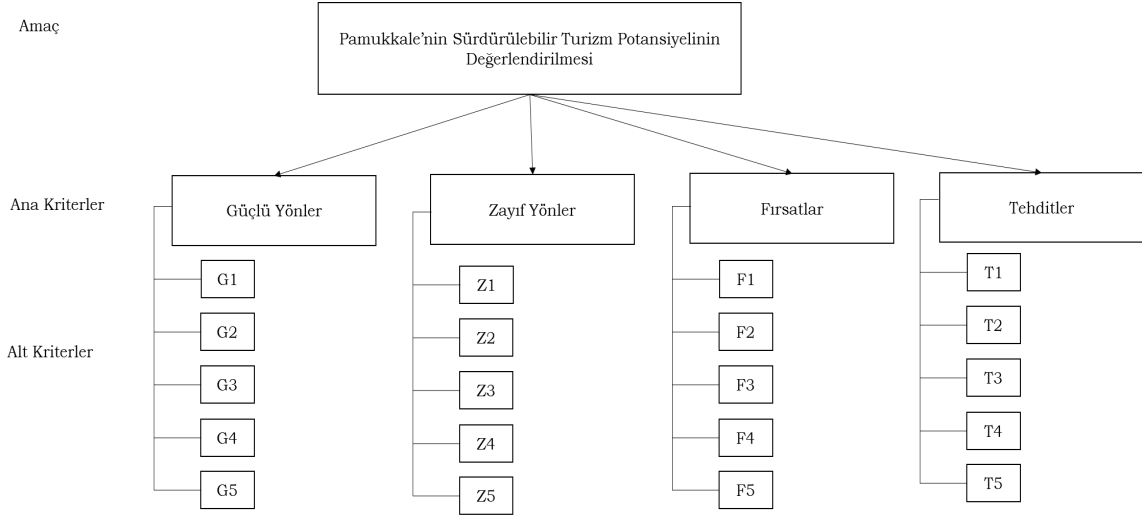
Amaç

Pamukkale'nin Sürdürülebilir Turizm Potansiyelinin Değerlendirilmesi

Ana Kriterler

Güçlü Yönler

Zayıf Yönler

Fırsatlar

Tehditler

Alt Kriterler

G1
G2
G3
G4
G5

Z1
Z2
Z3
Z4
Z5

F1
F2
F3
F4
F5

T1
T2
T3
T4
T5